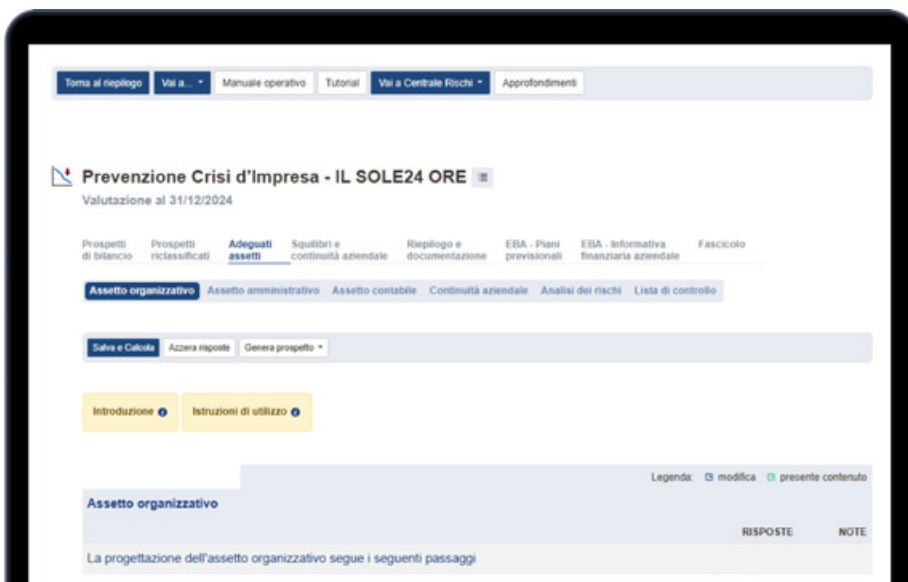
Torna al riepilogo Vai a... Manuale operativo Tutorial Vai a Centrale Rischi Approfondimenti

Prevenzione Crisi d'Impresa - IL SOLE24 ORE

Valutazione al 31/12/2024

Prospetti di bilancio Prospetti riclassificati Adeguati assetti Squilibri e continuità aziendale Riepilogo e documentazione EBA - Piani previsionali EBA - Informativa finanziaria aziendale Fascicolo

Assetto organizzativo Assetto amministrativo Assetto contabile Continuità aziendale Analisi dei rischi Lista di controllo

Salva e Calcola Azzera risposte Genera prospetto

Introduzione Istruzioni di utilizzo

Legenda: modifica presente contenuto

Assetto organizzativo

RISPOSTE NOTE

La progettazione dell'assetto organizzativo segue i seguenti passaggi